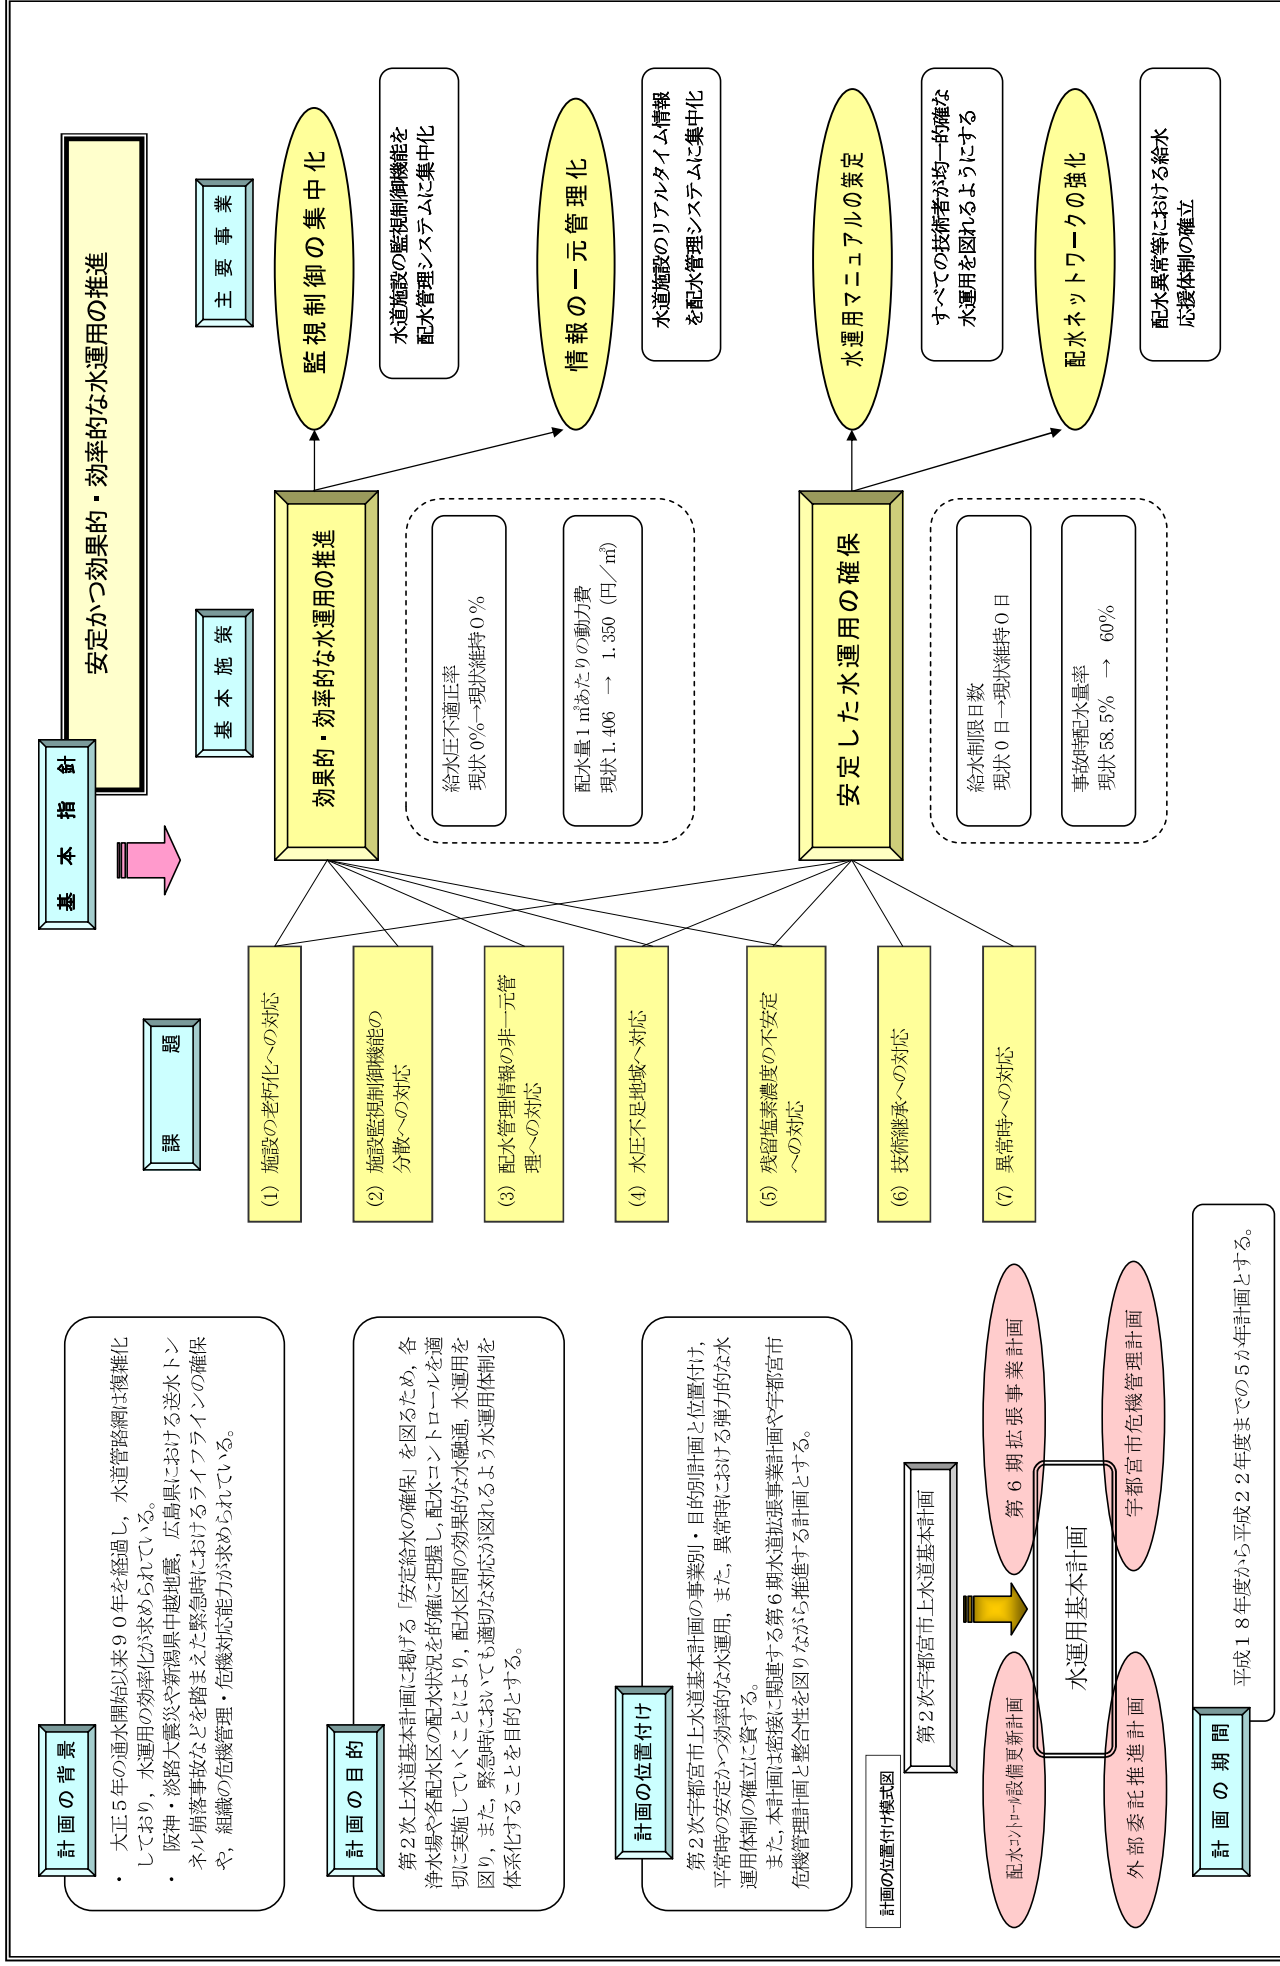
計画の背景

・大正５年の通水開始以来９０年を経過し，水道管路網は複雑化しており，水運用の効率化が求められている。
・阪神・淡路大震災や新潟県中越地震，広島県における送水トンネル崩落事故などを踏まえた緊急時におけるライフラインの確保や，組織の危機管理・危機対応能力が求められている。

計画の目的

第２次上水道基本計画に掲げる「安定給水の確保」を図るため，各浄水場や各配水区の配水状況を的確に把握し，配水コントロールを適切に実施していくことにより，配水区間の効果的な水融通，水運用を図り，また，緊急時においても適切な対応が図れるよう水運用体制を体系化することを目的とする。

計画の位置付け

第２次宇都宮市上水道基本計画の事業別・目的別計画と位置付け，平常時の安定かつ効率的な水運用，また，異常時における弾力的な水運用体制の確立に資する。
また，本計画は密接に関連する第６期水道拡張事業計画や宇都宮市危機管理計画と整合性を図りながら推進する計画とする。

計画の位置付け模式図

第２次宇都宮市上水道基本計画

水運用基本計画

第６期拡張事業計画

宇都宮市危機管理計画

配水コントロール設備更新計画

外部委託推進計画

計画の期間

平成１８年度から平成２２年度までの５か年計画とする。

課題

(1) 施設の老朽化への対応
(2) 施設監視制御機能の分散への対応
(3) 配水管理情報の非一元管理への対応
(4) 水圧不足地域への対応
(5) 残留塩素濃度の不安定への対応
(6) 技術継承への対応
(7) 異常時への対応

基本指針

安定かつ効果的・効率的な水運用の推進

基本施策

効果的・効率的な水運用の推進

給水圧不適正率
現状 0%→現状維持 0%

配水量 1 m³あたりの動力費
現状 1.406 → 1.350（円／m³）

安定した水運用の確保

給水制限日数
現状 0 日→現状維持 0 日

事故時配水量率
現状 58.5% → 60%

主要事業

監視制御の集中化
水道施設の監視制御機能を配水管理システムに集中化

情報の一元管理化
水道施設のリアルタイム情報を配水管理システムに集中化

水運用マニュアルの策定
すべての技術者が均一的確な水運用を図れるようにする

配水ネットワークの強化
配水異常等における給水応援体制の確立